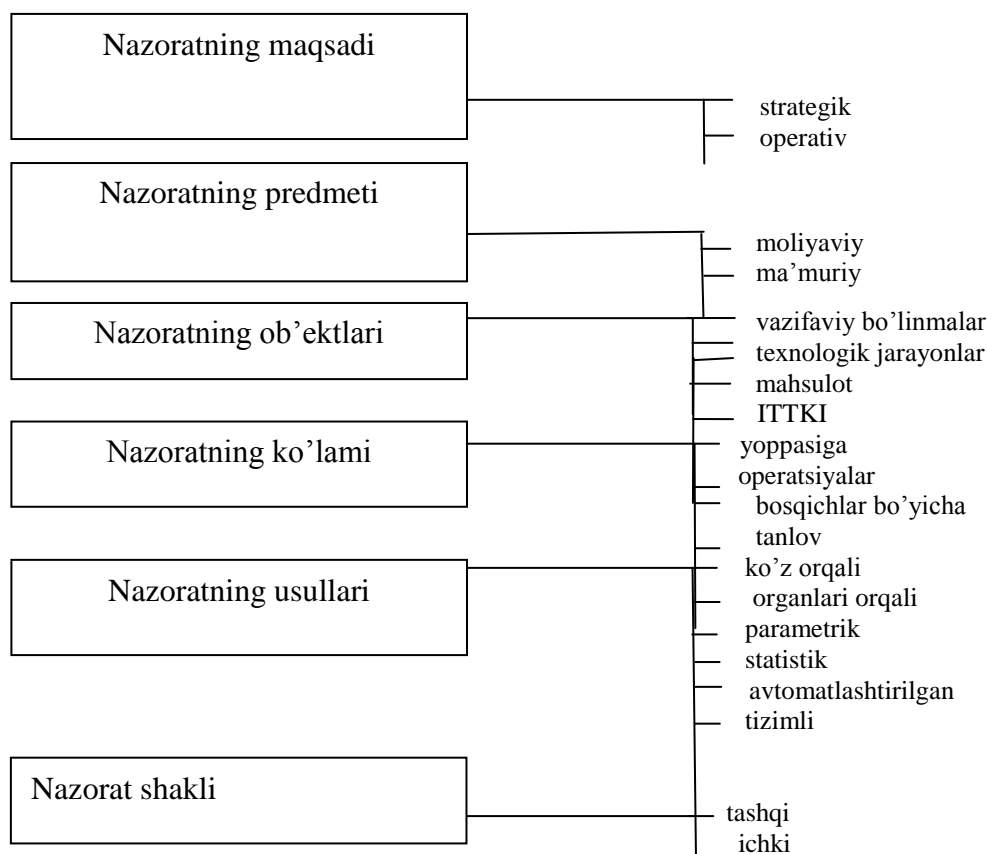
Nazoratning maqsadi

strategik
operativ

Nazoratning predmeti

moliyaviy
ma’muriy

Nazoratning ob’ektlari

vazifaviy bo’linmalar
texnologik jarayonlar
mahsulot
ITTKI

Nazoratning ko’lami

yoppasiga
operatsiyalar
bosqichlar bo’yicha
tanlov

Nazoratning usullari

ko’z orqali
organlari orqali
parametrik
statistik
avtomatlashtirilgan
tizimli

Nazorat shakli

tashqi
ichki